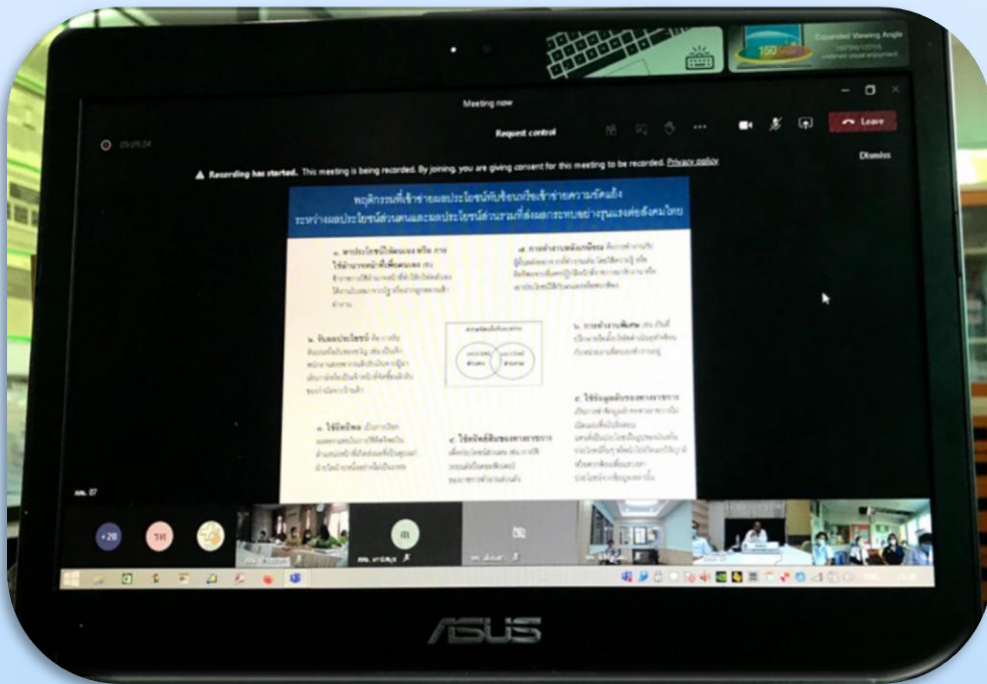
Expanded Viewing Angle

Meeting now

Request control

Leave

Recording has started. This meeting is being recorded. By joining, you are giving consent for this meeting to be recorded. Privacy policy

Dismiss

พฤติกรรมที่เข้าข่ายผลประโยชน์ทับซ้อนหรือเข้าข่ายความขัดแย้ง
ระหว่างผลประโยชน์ส่วนตนและผลประโยชน์ส่วนรวมที่ส่งผลกระทบอย่างรุนแรงต่อสังคมไทย

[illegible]

ผลประโยชน์ส่วนตน

ผลประโยชน์ส่วนรวม

+28

วท

ASUS